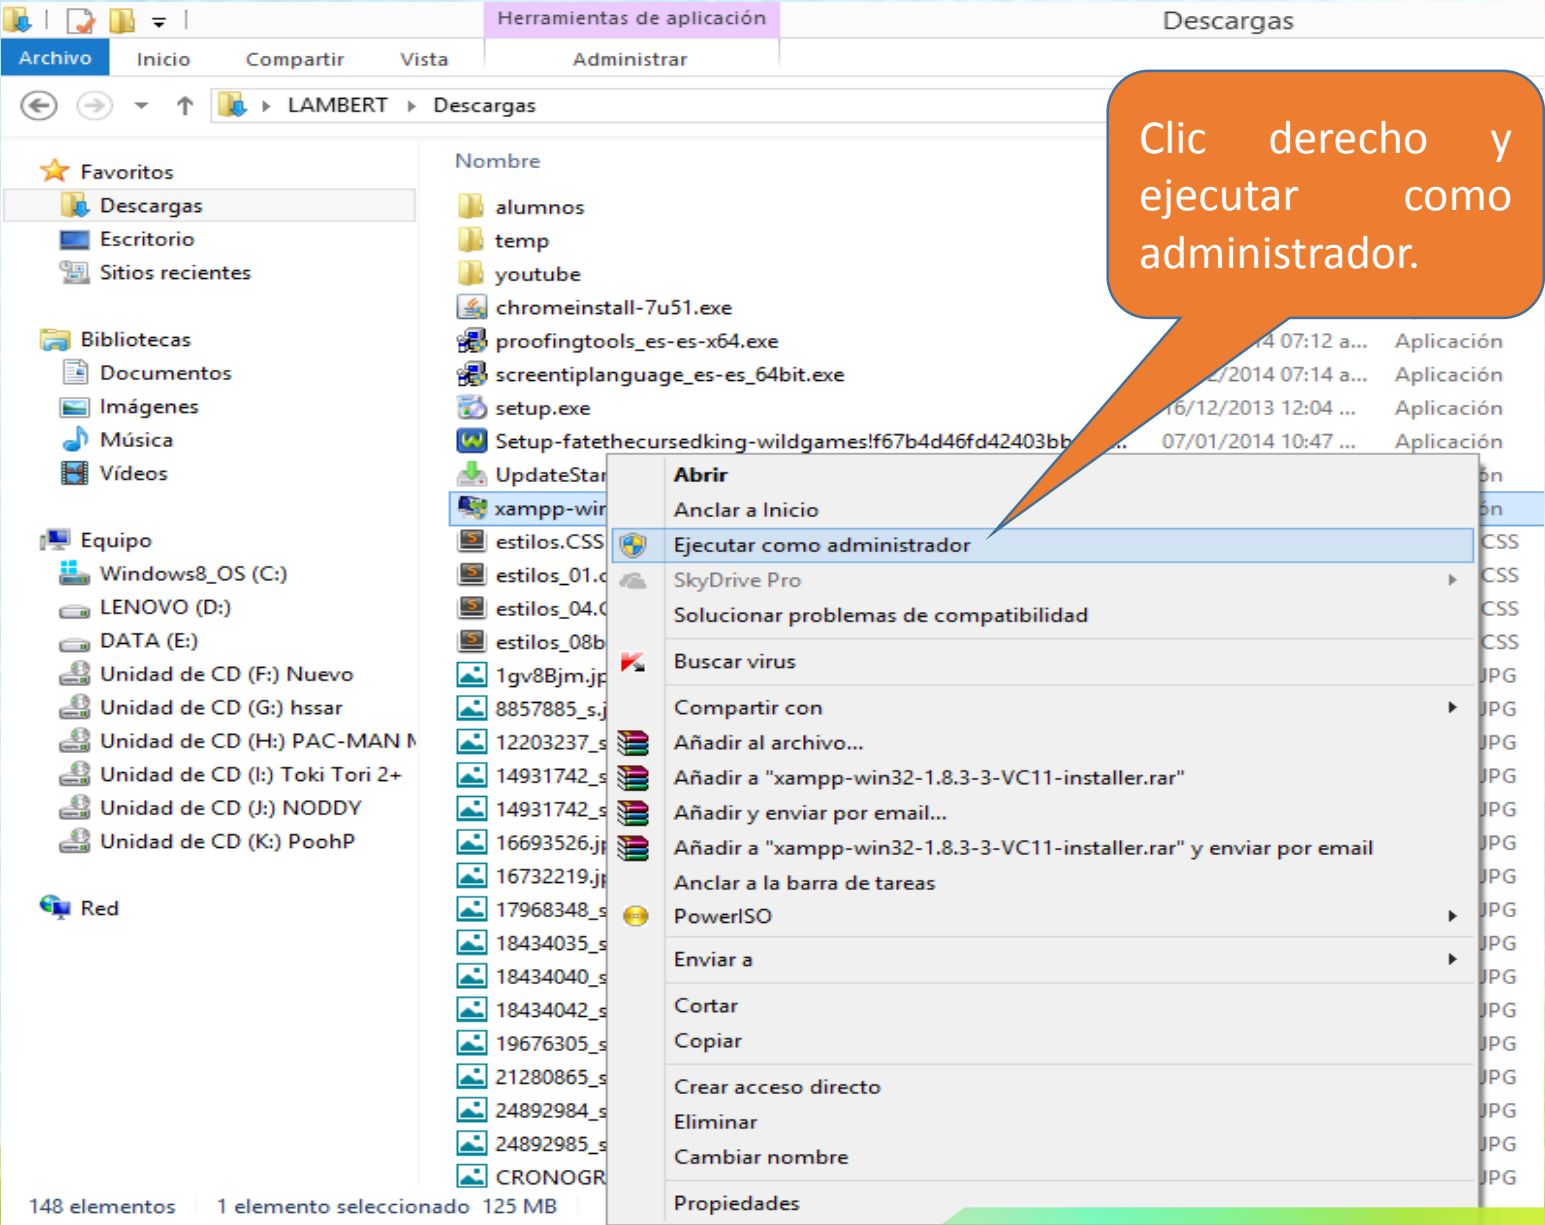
Herramientas de aplicación

Descargas

Archivo Inicio Compartir Vista Administrar

LAMBERT ▸ Descargas

Clic derecho y ejecutar como administrador.

Favoritos
Descargas
Escritorio
Sitios recientes

Bibliotecas
Documentos
Imágenes
Música
Vídeos

Equipo
Windows8_OS (C:)
LENOVO (D:)
DATA (E:)
Unidad de CD (F:) Nuevo
Unidad de CD (G:) hssar
Unidad de CD (H:) PAC-MAN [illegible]
Unidad de CD (I:) Toki Tori 2+
Unidad de CD (J:) NODDY
Unidad de CD (K:) PoohP

Red

Nombre
alumnos
temp
youtube
chromeinstall-7u51.exe
proofingtools_es-es-x64.exe | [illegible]4 07:12 a... | Aplicación
screentiplanguage_es-es_64bit.exe | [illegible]/2014 07:14 a... | Aplicación
setup.exe | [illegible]6/12/2013 12:04 ... | Aplicación
Setup-fatethecursedking-wildgames!f67b4d46fd42403bb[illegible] | 07/01/2014 10:47 ... | Aplicación
UpdateStar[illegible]
xampp-wir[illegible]
estilos.CSS
estilos_01.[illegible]
estilos_04.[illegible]
estilos_08b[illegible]
1gv8Bjm.jp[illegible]
8857885_s.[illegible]
12203237_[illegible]
14931742_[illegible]
14931742_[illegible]
16693526.j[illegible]
16732219.j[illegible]
17968348_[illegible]
18434035_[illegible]
18434040_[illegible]
18434042_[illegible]
19676305_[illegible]
21280865_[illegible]
24892984_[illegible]
24892985_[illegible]
CRONOGR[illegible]

Abrir
Anclar a Inicio
Ejecutar como administrador
SkyDrive Pro
Solucionar problemas de compatibilidad
Buscar virus
Compartir con
Añadir al archivo...
Añadir a "xampp-win32-1.8.3-3-VC11-installer.rar"
Añadir y enviar por email...
Añadir a "xampp-win32-1.8.3-3-VC11-installer.rar" y enviar por email
Anclar a la barra de tareas
PowerISO
Enviar a
Cortar
Copiar
Crear acceso directo
Eliminar
Cambiar nombre
Propiedades

148 elementos 1 elemento seleccionado 125 MB